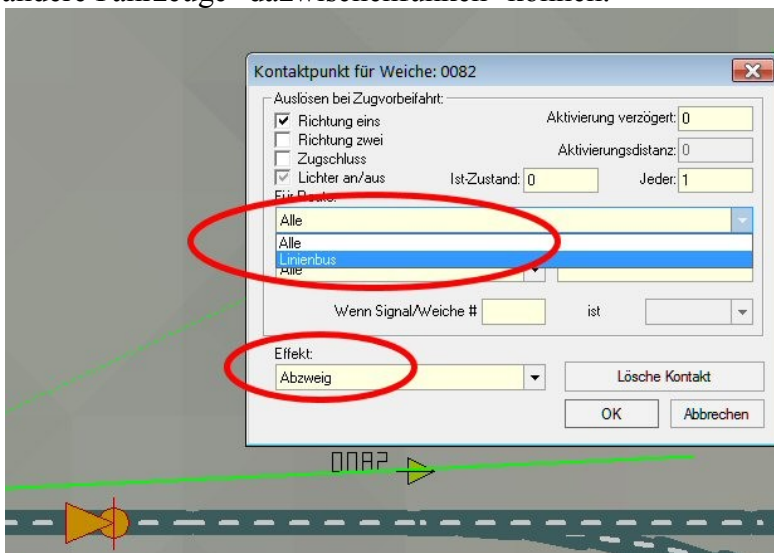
andere Fahrzeuge "dazwischenkamen" konnen.

Kontaktpunkt für Weiche: 0082

Auslösen bei Zugvorbeifahrt:

Richtung eins

Richtung zwei

Zugschluss

Lichter an/aus

Aktivierung verzögert: 0

Aktivierungsdistanz: 0

Ist-Zustand: 0

Jeder: 1

Für Route:

Alle

Alle

Linienbus

Alle

Wenn Signal/Weiche #

ist

Effekt:

Abzweig

Lösche Kontakt

OK

Abbrechen

0082